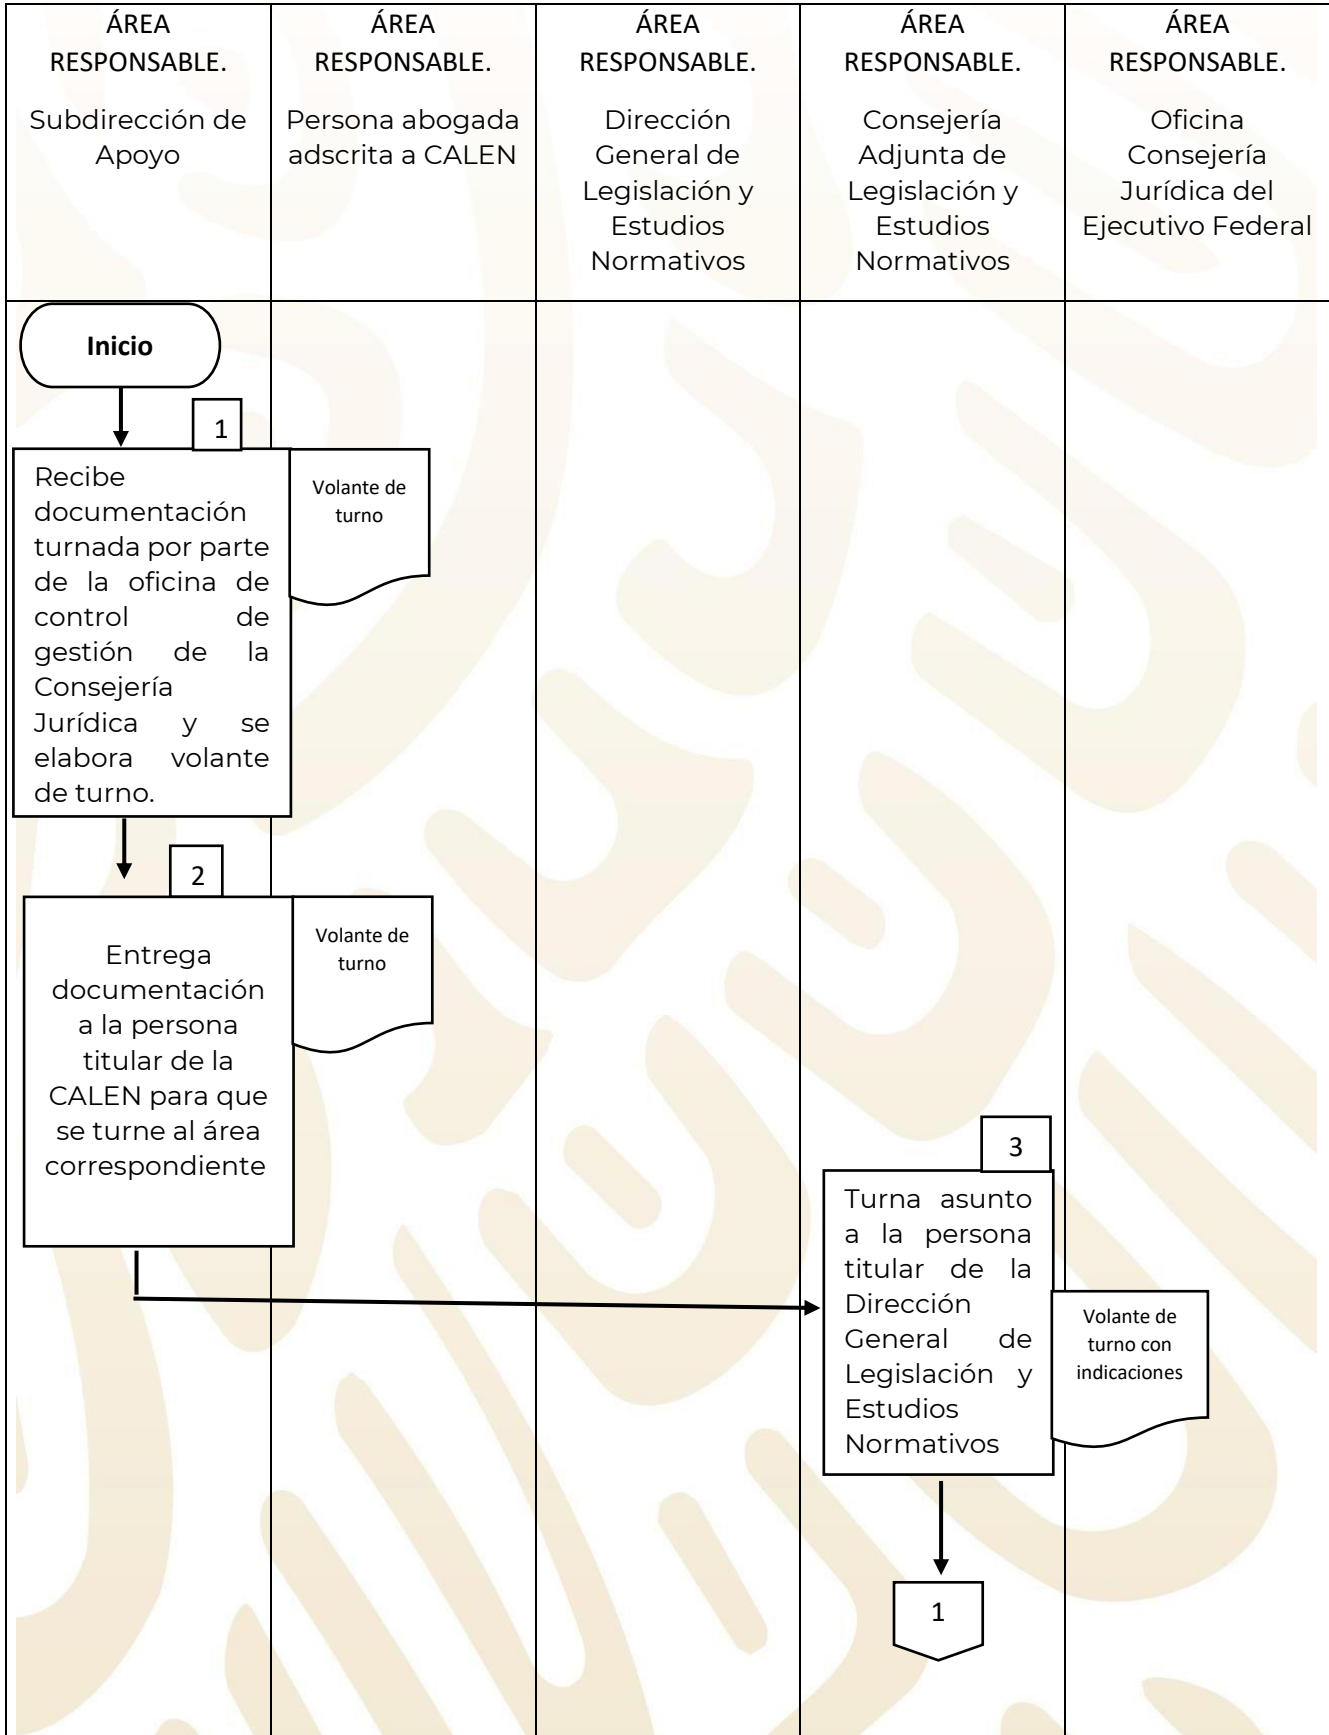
| ÁREA RESPONSABLE. Subdirección de Apoyo | ÁREA RESPONSABLE. Persona abogada adscrita a CALEN | ÁREA RESPONSABLE. Dirección General de Legislación y Estudios Normativos | ÁREA RESPONSABLE. Consejería Adjunta de Legislación y Estudios Normativos | ÁREA RESPONSABLE. Oficina Consejería Jurídica del Ejecutivo Federal |
|---|---|---|---|---|

Inicio

1

Recibe documentación turnada por parte de la oficina de control de gestión de la Consejería Jurídica y se elabora volante de turno.

Volante de turno

2

Entrega documentación a la persona titular de la CALEN para que se turne al área correspondiente

Volante de turno

3

Turna asunto a la persona titular de la Dirección General de Legislación y Estudios Normativos

Volante de turno con indicaciones

1